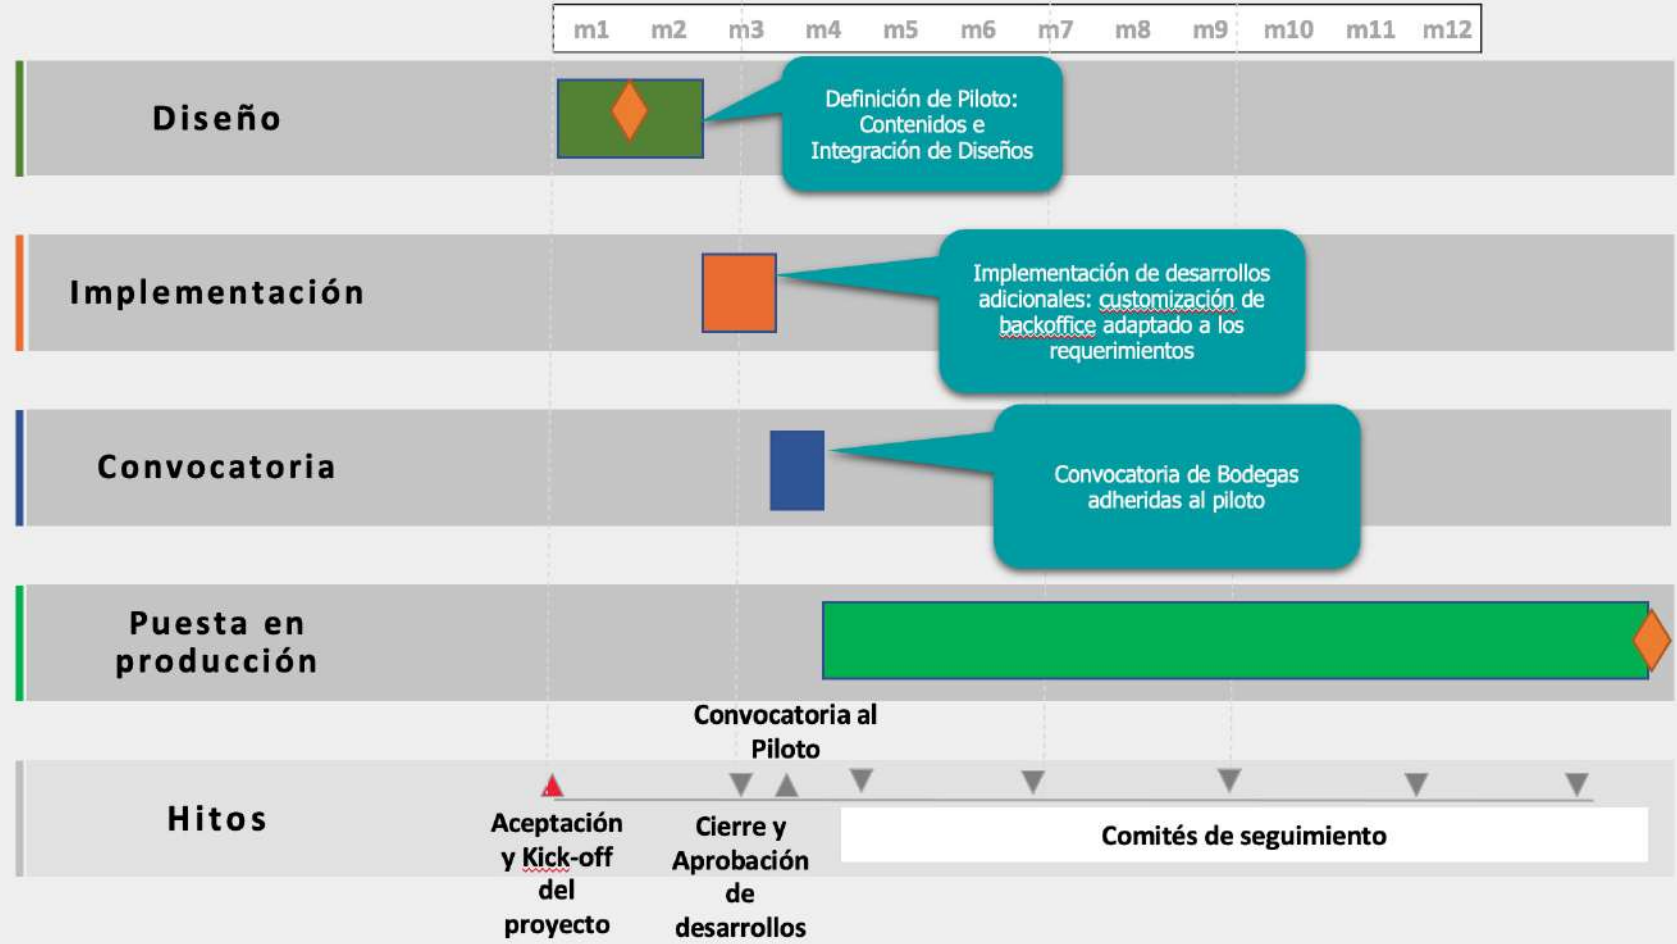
| m1 | m2 | m3 | m4 | m5 | m6 | m7 | m8 | m9 | m10 | m11 | m12 |
|---|---|---|---|---|---|---|---|---|---|---|---|

Diseño

Definición de Piloto: Contenidos e Integración de Diseños

Implementación

Implementación de desarrollos adicionales: customización de backoffice adaptado a los requerimientos

Convocatoria

Convocatoria de Bodegas adheridas al piloto

Puesta en producción

Convocatoria al Piloto

Hitos

Aceptación y Kick-off del proyecto

Cierre y Aprobación de desarrollos

Comités de seguimiento